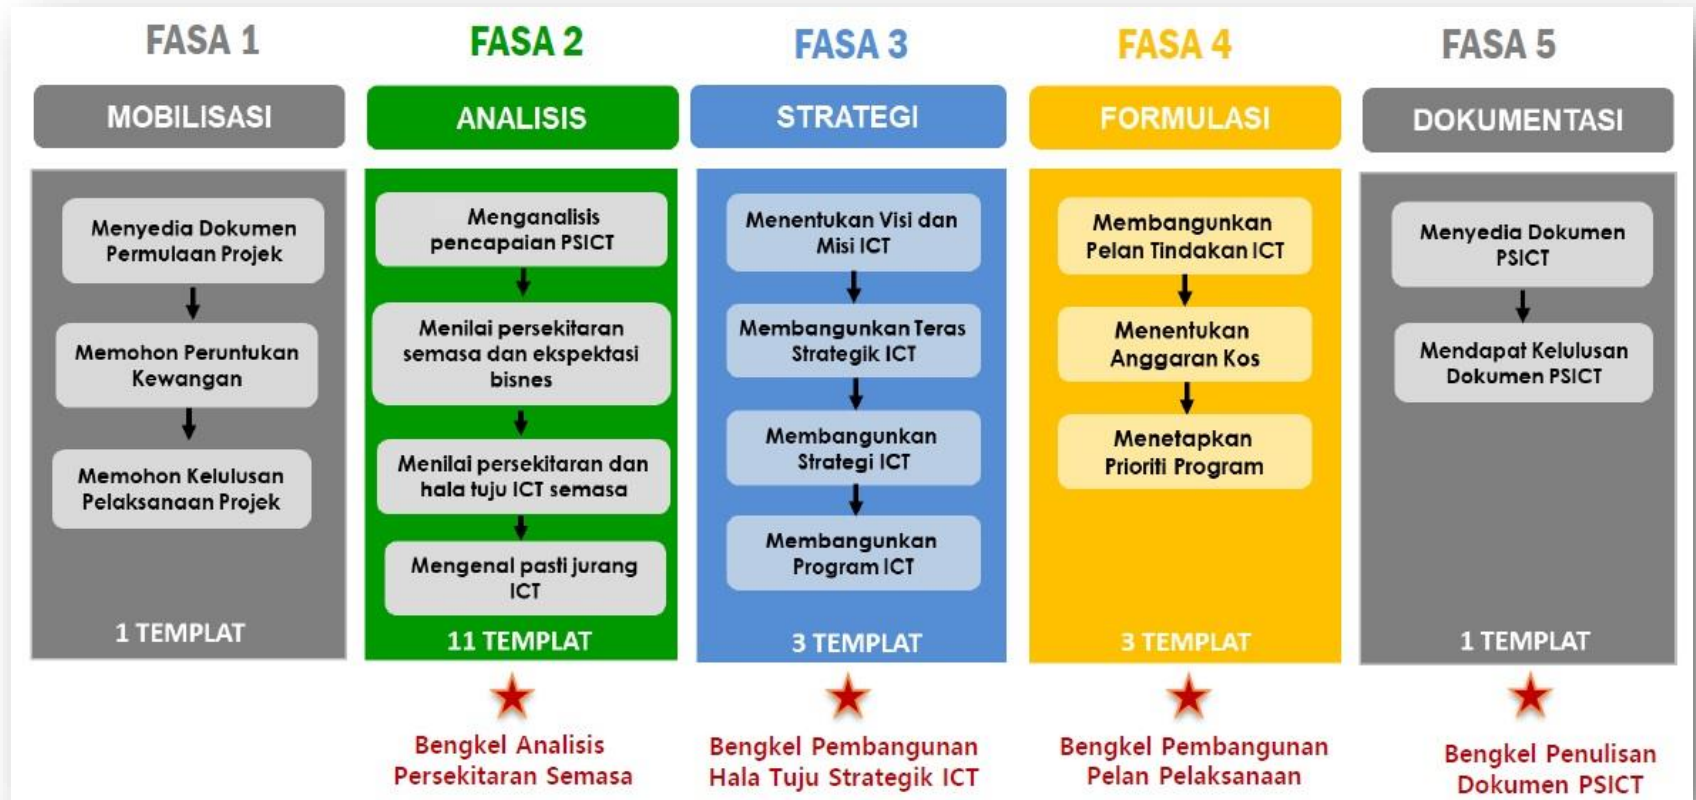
FASA 1

MOBILISASI

Menyedia Dokumen Permulaan Projek

Memohon Peruntukan Kewangan

Memohon Kelulusan Pelaksanaan Projek

1 TEMPLAT

FASA 2

ANALISIS

Menganalisis pencapaian PSICT

Menilai persekitaran semasa dan ekspektasi bisnes

Menilai persekitaran dan hala tuju ICT semasa

Mengenal pasti jurang ICT

11 TEMPLAT

Bengkel Analisis Persekitaran Semasa

FASA 3

STRATEGI

Menentukan Visi dan Misi ICT

Membangunkan Teras Strategik ICT

Membangunkan Strategi ICT

Membangunkan Program ICT

3 TEMPLAT

Bengkel Pembangunan Hala Tuju Strategik ICT

FASA 4

FORMULASI

Membangunkan Pelan Tindakan ICT

Menentukan Anggaran Kos

Menetapkan Prioriti Program

3 TEMPLAT

Bengkel Pembangunan Pelan Pelaksanaan

FASA 5

DOKUMENTASI

Menyedia Dokumen PSICT

Mendapat Kelulusan Dokumen PSICT

1 TEMPLAT

Bengkel Penulisan Dokumen PSICT